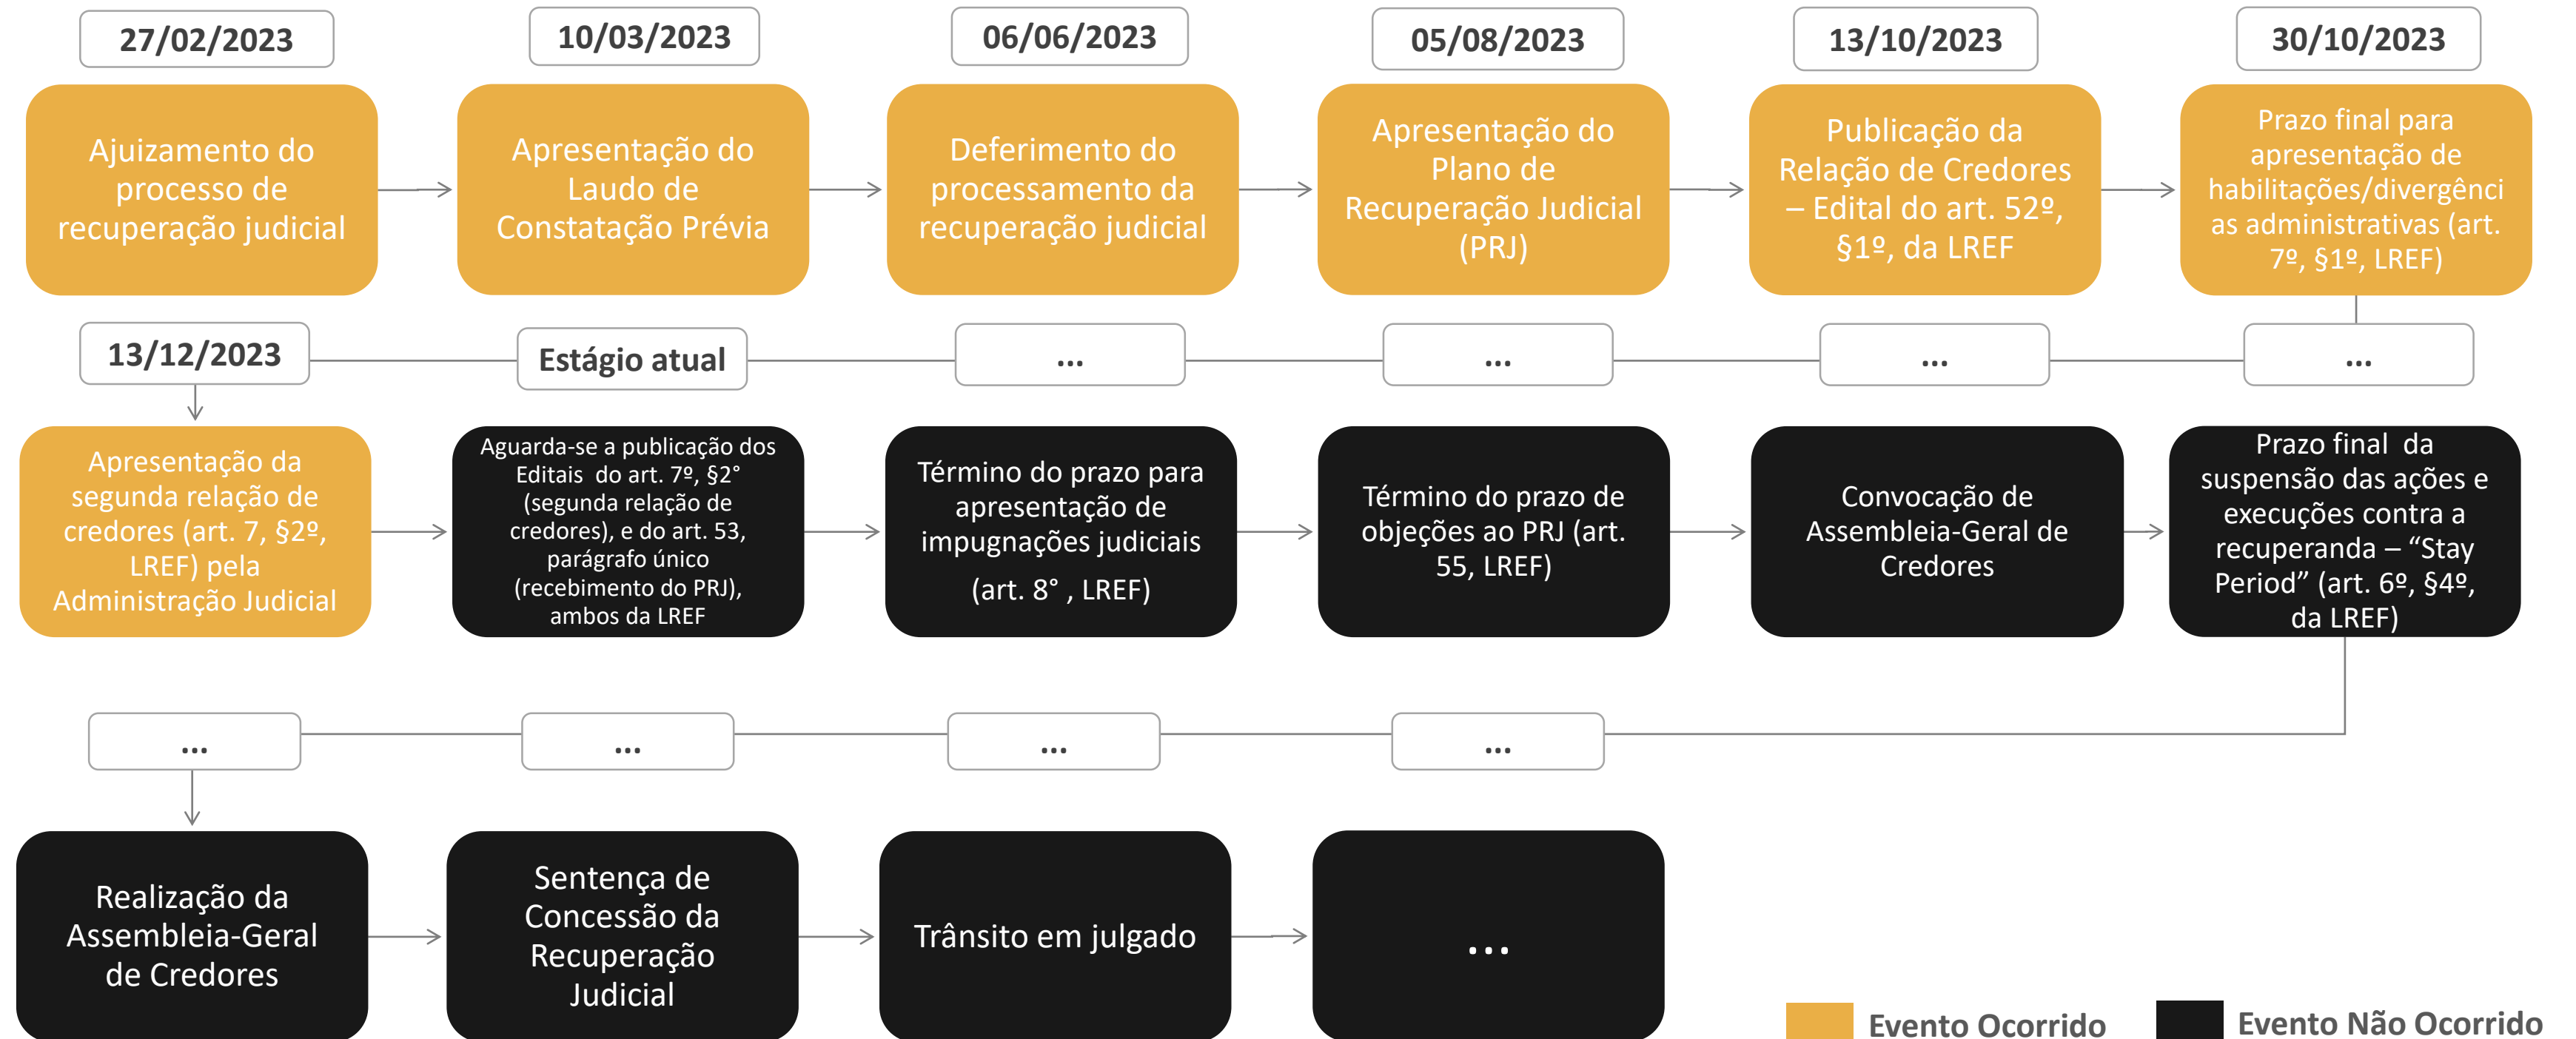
27/02/2023

Ajuizamento do processo de recuperação judicial

10/03/2023

Apresentação do Laudo de Constatação Prévia

06/06/2023

Deferimento do processamento da recuperação judicial

05/08/2023

Apresentação do Plano de Recuperação Judicial (PRJ)

13/10/2023

Publicação da Relação de Credores – Edital do art. 52º, §1º, da LREF

30/10/2023

Prazo final para apresentação de habilitações/divergências administrativas (art. 7º, §1º, LREF)

13/12/2023

Estágio atual

...

...

...

...

Apresentação da segunda relação de credores (art. 7, §2º, LREF) pela Administração Judicial

Aguarda-se a publicação dos Editais do art. 7º, §2° (segunda relação de credores), e do art. 53, parágrafo único (recebimento do PRJ), ambos da LREF

Término do prazo para apresentação de impugnações judiciais (art. 8° , LREF)

Término do prazo de objeções ao PRJ (art. 55, LREF)

Convocação de Assembleia-Geral de Credores

Prazo final da suspensão das ações e execuções contra a recuperanda – "Stay Period" (art. 6º, §4º, da LREF)

...

...

...

...

Realização da Assembleia-Geral de Credores

Sentença de Concessão da Recuperação Judicial

Trânsito em julgado

...

Evento Ocorrido

Evento Não Ocorrido